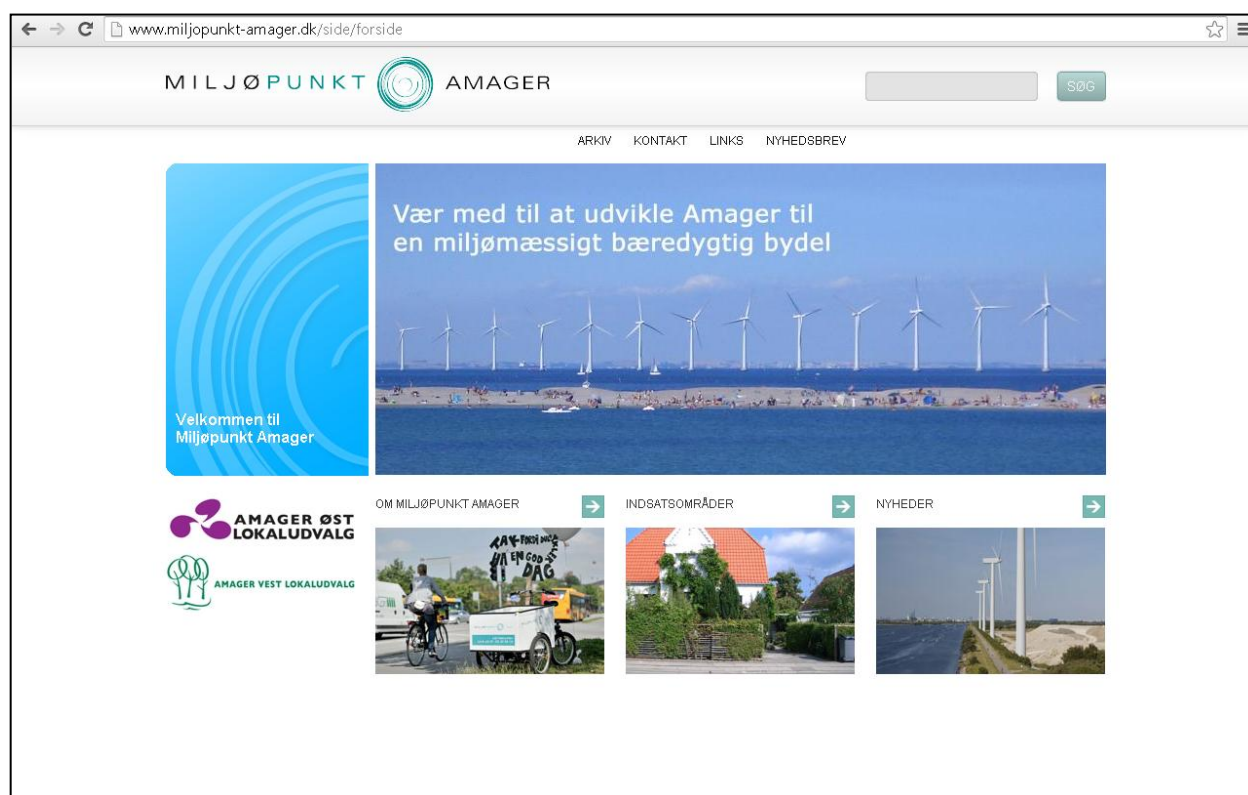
www.miljopunkt-amager.dk/side/forside

MILJØPUNKT AMAGER

SØG

ARKIV KONTAKT LINKS NYHEDSBREV

Vær med til at udvikle Amager til en miljømæssigt bæredygtig bydel

Velkommen til Miljøpunkt Amager

AMAGER ØST LOKALUDVALG

AMAGER VEST LOKALUDVALG

OM MILJØPUNKT AMAGER

INDSATSOMRÅDER

NYHEDER

TAK FORDI DU HAR EN GOD DAG